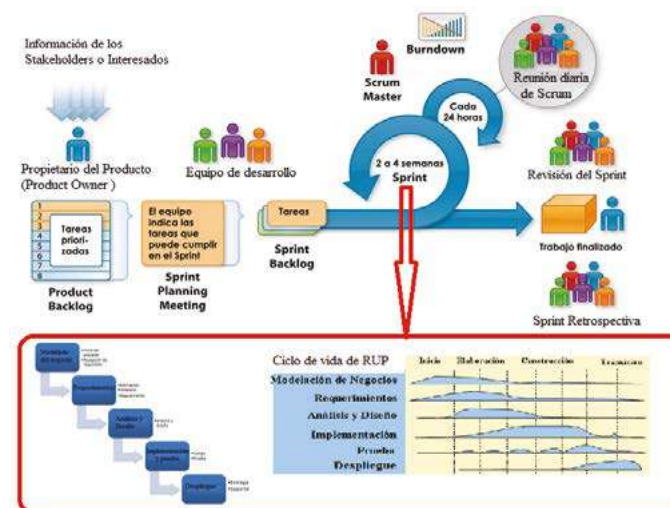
Información de los Stakeholders o Interesados

Burndown

Scrum Master

Reunión diaria de Scrum

Cada 24 horas

Propietario del Producto (Product Owner )

Equipo de desarrollo

2 a 4 semanas Sprint

Revisión del Sprint

1
2
3
4
5
6
7
8

Tareas priorizadas

Product Backlog

El equipo indica las tareas que puede cumplir en el Sprint

Sprint Planning Meeting

Tareas

Sprint Backlog

Trabajo finalizado

Sprint Retrospectiva

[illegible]

Ciclo de vida de RUP

Inicio | Elaboración | Construcción | Transición

Modelación de Negocios
Requerimientos
Análisis y Diseño
Implementación
Prueba
Despliegue